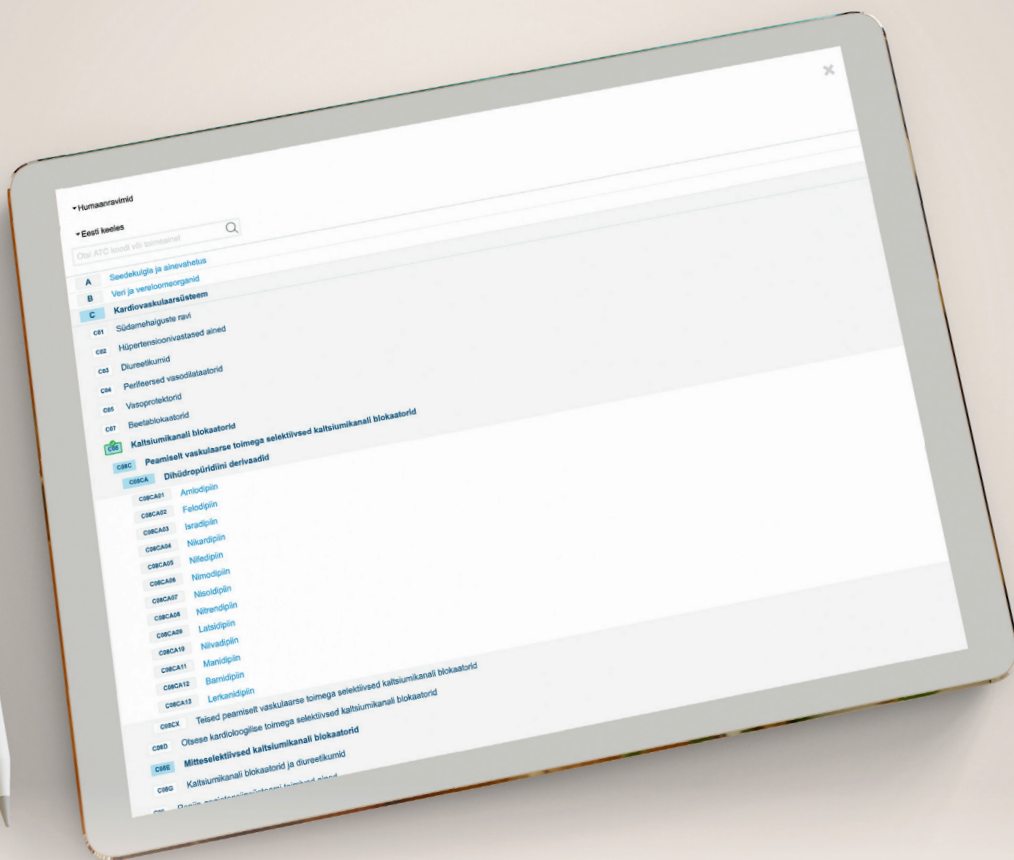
×

▾Humaanravimid

▾Eesti keeles

Otsi ATC koodi või toimeainet

A Seedekulgla ja ainevahetus
B Veri ja vereloomeorganid
C Kardiovaskulaarsüsteem
C01 Südamehaiguste ravi
C02 Hüpertensioonivastased ained
C03 Diureetikumid
C04 Perifeersed vasodilataatorid
C05 Vasoprotektorid
C07 Beetablokaatorid
C08 Kaltsiumikanali blokaatorid
C08C Peamiselt vaskulaarse toimega selektiivsed kaltsiumikanali blokaatorid
C08CA Dihüdropüridiini derivaadid
C08CA01 Amlodipiin
C08CA02 Felodipiin
C08CA03 Isradipiin
C08CA04 Nikardipiin
C08CA05 Nifedipiin
C08CA06 Nimodipiin
C08CA07 Nisoldipiin
C08CA08 Nitrendipiin
C08CA09 Latsidipiin
C08CA10 Nilvadipiin
C08CA11 Manidipiin
C08CA12 Barnidipiin
C08CA13 Lerkanidipiin
C08CX Teised peamiselt vaskulaarse toimega selektiivsed kaltsiumikanali blokaatorid
C08D Otsese kardioloogilise toimega selektiivsed kaltsiumikanali blokaatorid
C08E Mitteselektiivsed kaltsiumikanali blokaatorid
C08G Kaltsiumikanali blokaatorid ja diureetikumid
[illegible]